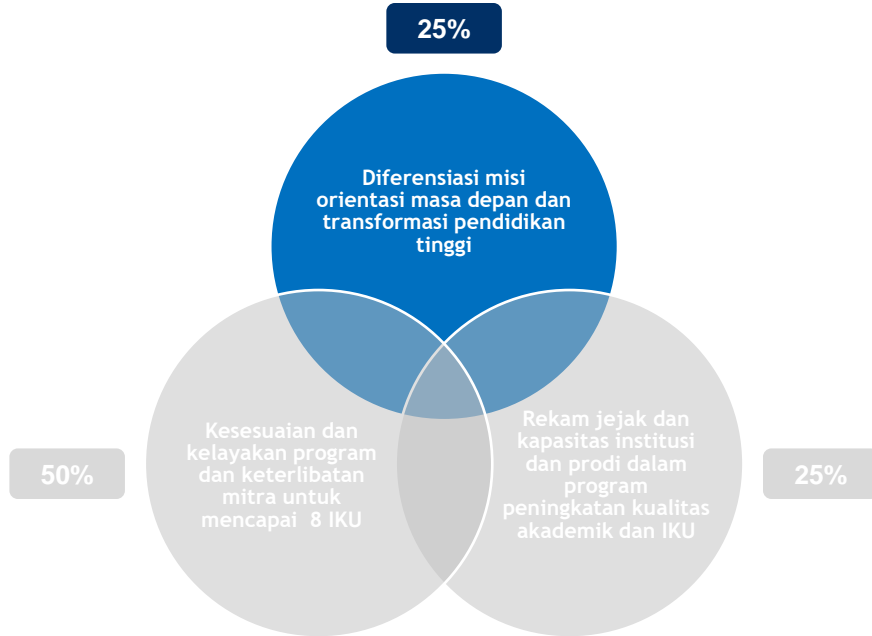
25%

Diferensiasi misi orientasi masa depan dan transformasi pendidikan tinggi

50%

Kesesuaian dan kelayakan program dan keterlibatan mitra untuk mencapai 8 IKU

Rekam jejak dan kapasitas institusi dan prodi dalam program peningkatan kualitas akademik dan IKU

25%